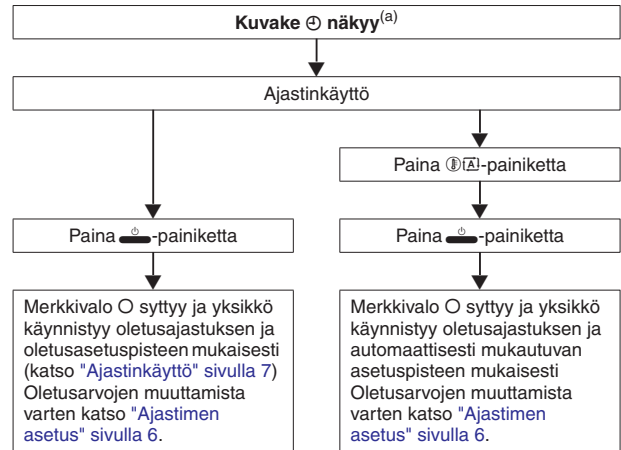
**Kuvake ⌚ näkyy**$^{(a)}$

Ajastinkäyttö

Paina ⏻-painiketta

Merkkivalo ○ syttyy ja yksikkö käynnistyy oletusajastuksen ja oletusasetuspisteen mukaisesti (katso "Ajastinkäyttö" sivulla 7) Oletusarvojen muuttamista varten katso "Ajastimen asetus" sivulla 6.

Paina 🌡A-painiketta

Paina ⏻-painiketta

Merkkivalo ○ syttyy ja yksikkö käynnistyy oletusajastuksen ja automaattisesti mukautuvan asetuspisteen mukaisesti Oletusarvojen muuttamista varten katso "Ajastimen asetus" sivulla 6.